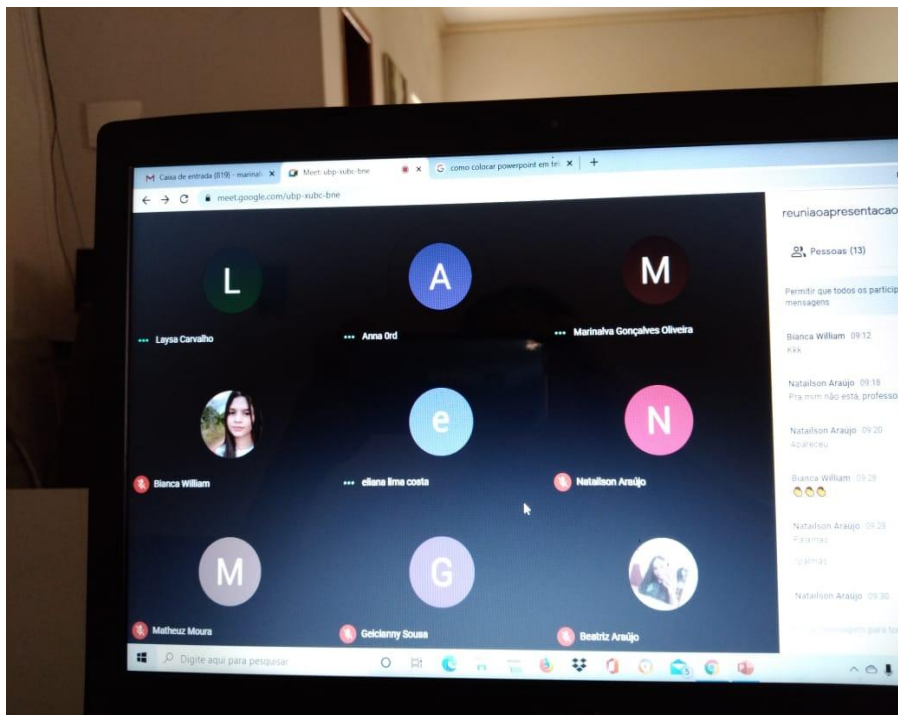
M Caixa de entrada (819) - marinal ×
Meet: ubp-xubc-bne ×
G como colocar powerpoint em te ×
+
meet.google.com/ubp-xubc-bne

L
Laysa Carvalho
A
Anna Ord
M
Marinalva Gonçalves Oliveira
Bianca William
e
eliana lima costa
N
Natailson Araújo
M
Matheuz Moura
G
Geicianny Sousa
Beatriz Araújo

reuniaoapresentacao
Pessoas (13)
Permitir que todos os particip mensagens
Bianca William 09:12
Kkk
Natailson Araújo 09:18
Pra mim não está, professo
Natailson Araújo 09:20
Apareceu
Bianca William 09:28
😊😊😊
Natailson Araújo 09:28
Palmas
Palmas
Natailson Araújo 09:30
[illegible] para to

Digite aqui para pesquisar